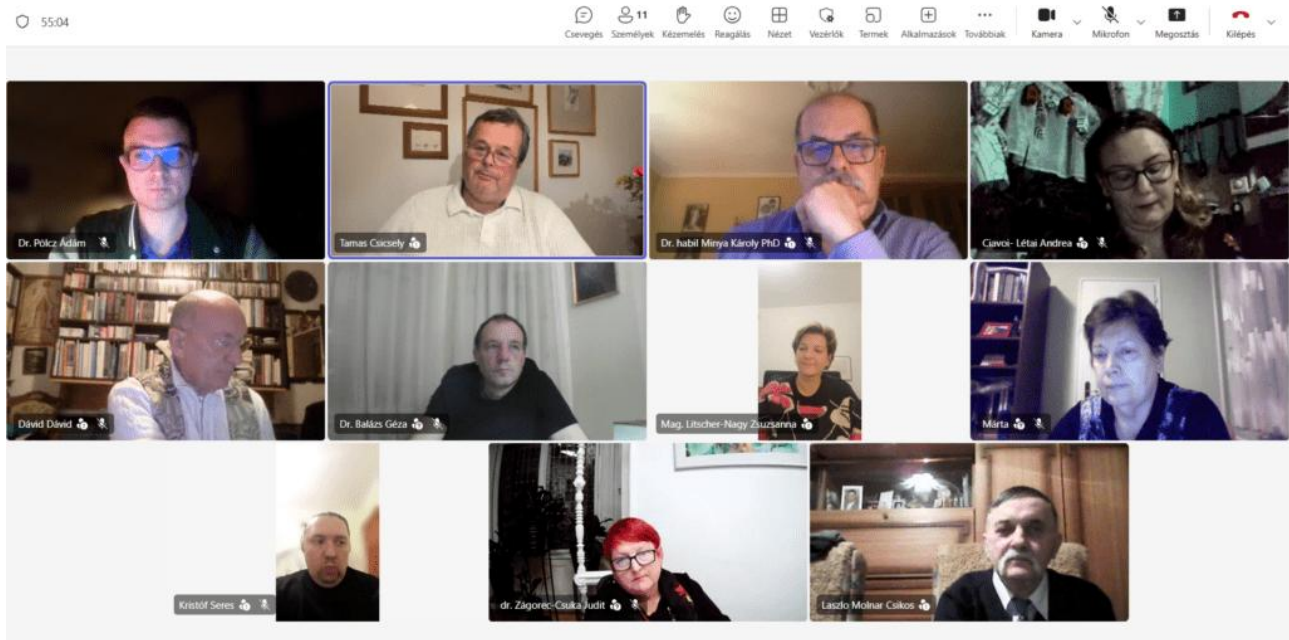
55:04

Csevegés 11 Személyek Kézemelés Reagálás Nézet Vezérlők Termek Alkalmazások Továbbiak Kamera Mikrofon Megosztás Kilépés

Dr. Pölcz Ádám

Tamas Csicsely

Dr. habil Minya Károly PhD

Ciavoi- Létai Andrea

Dávid Dávid

Dr. Balázs Géza

Mag. Litscher-Nagy Zsuzsanna

Márta

Kristóf Seres

dr. Zágorec-Csuka Judit

Laszlo Molnar Csikos